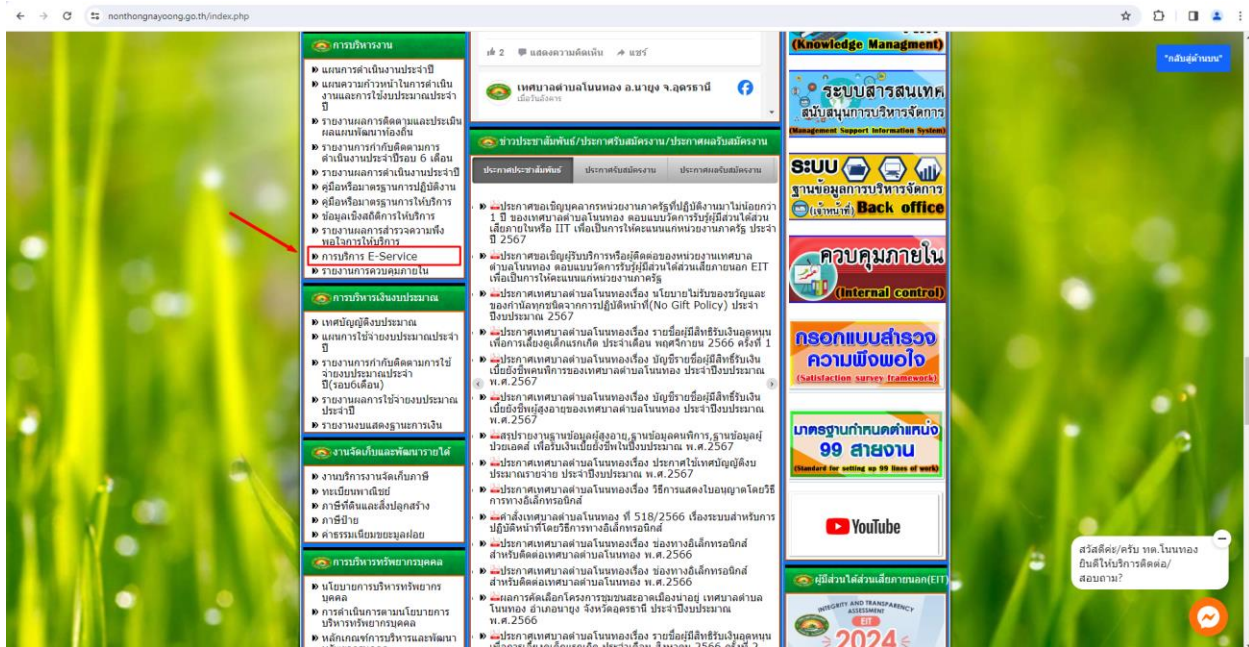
nonthongnayoong.go.th/index.php

การบริหารงาน
แผนการดำเนินงานประจำปี
แผนความก้าวหน้าในการดำเนินงานและการใช้งบประมาณประจำปี
รายงานผลการติดตามและประเมินผลแผนพัฒนาท้องถิ่น
รายงานการกำกับติดตามการดำเนินงานประจำปีรอบ 6 เดือน
รายงานผลการดำเนินงานประจำปี
คู่มือหรือมาตรฐานการปฏิบัติงาน
คู่มือหรือมาตรฐานการให้บริการ
ข้อมูลเชิงสถิติการให้บริการ
รายงานผลการสำรวจความพึงพอใจการให้บริการ
การบริการ E-Service
รายงานการควบคุมภายใน

การบริหารเงินงบประมาณ
เทศบัญญัติงบประมาณ
แผนการใช้จ่ายงบประมาณประจำปี
รายงานการกำกับติดตามการใช้จ่ายงบประมาณประจำปี(รอบ6เดือน)
รายงานผลการใช้จ่ายงบประมาณประจำปี
รายงานงบแสดงฐานะการเงิน

งานจัดเก็บและพัฒนารายได้
งานบริการงานจัดเก็บภาษี
ทะเบียนพาณิชย์
ภาษีที่ดินและสิ่งปลูกสร้าง
ภาษีป้าย
ค่าธรรมเนียมขยะมูลฝอย

การบริหารทรัพยากรบุคคล
นโยบายการบริหารทรัพยากรบุคคล
การดำเนินการตามนโยบายการบริหารทรัพยากรบุคคล
หลักเกณฑ์การบริหารและพัฒนา

2 แสดงความคิดเห็น แชร์
เทศบาลตำบลโนนทอง อ.นายูง จ.อุดรธานี
เมื่อวันอังคาร

ข่าวประชาสัมพันธ์/ประกาศรับสมัครงาน/ประกาศผลรับสมัครงาน
ประกาศประชาสัมพันธ์ | ประกาศรับสมัครงาน | ประกาศผลรับสมัครงาน

ประกาศขอเชิญบุคลากรหน่วยงานภาครัฐที่ปฏิบัติงานมาไม่น้อยกว่า 1 ปี ของเทศบาลตำบลโนนทอง ตอบแบบวัดการรับรู้ผู้มีส่วนได้ส่วนเสียภายในหรือ IIT เพื่อเป็นการให้คะแนนแก่หน่วยงานภาครัฐ ประจำปี 2567
ประกาศขอเชิญผู้รับบริการหรือผู้ติดต่อของหน่วยงานเทศบาลตำบลโนนทอง ตอบแบบวัดการรับรู้ผู้มีส่วนได้ส่วนเสียภายนอก EIT เพื่อเป็นการให้คะแนนแก่หน่วยงานภาครัฐ
ประกาศเทศบาลตำบลโนนทองเรื่อง นโยบายไม่รับของขวัญและของกำนัลทุกชนิดจากการปฏิบัติหน้าที่(No Gift Policy) ประจำปีงบประมาณ 2567
ประกาศเทศบาลตำบลโนนทองเรื่อง รายชื่อผู้มีสิทธิรับเงินอุดหนุนเพื่อการเลี้ยงดูเด็กแรกเกิด ประจำเดือน พฤศจิกายน 2566 ครั้งที่ 1
ประกาศเทศบาลตำบลโนนทองเรื่อง บัญชีรายชื่อผู้มีสิทธิรับเงินเบี้ยยังชีพคนพิการของเทศบาลตำบลโนนทอง ประจำปีงบประมาณ พ.ศ.2567
ประกาศเทศบาลตำบลโนนทองเรื่อง บัญชีรายชื่อผู้มีสิทธิรับเงินเบี้ยยังชีพผู้สูงอายุของเทศบาลตำบลโนนทอง ประจำปีงบประมาณ พ.ศ.2567
สรุปรายงานฐานข้อมูลผู้สูงอายุ,ฐานข้อมูลคนพิการ,ฐานข้อมูลผู้ป่วยเอดส์ เพื่อรับเงินเบี้ยยังชีพในปีงบประมาณ พ.ศ.2567
ประกาศเทศบาลตำบลโนนทองเรื่อง ประกาศใช้เทศบัญญัติงบประมาณรายจ่าย ประจำปีงบประมาณ พ.ศ.2567
ประกาศเทศบาลตำบลโนนทองเรื่อง วิธีการแสดงใบอนุญาตโดยวิธีการทางอิเล็กทรอนิกส์
คำสั่งเทศบาลตำบลโนนทอง ที่ 518/2566 เรื่องระบบสำหรับการปฏิบัติหน้าที่โดยวิธีการทางอิเล็กทรอนิกส์
ประกาศเทศบาลตำบลโนนทองเรื่อง ช่องทางอิเล็กทรอนิกส์สำหรับติดต่อเทศบาลตำบลโนนทอง พ.ศ.2566
ประกาศเทศบาลตำบลโนนทองเรื่อง ช่องทางอิเล็กทรอนิกส์สำหรับติดต่อเทศบาลตำบลโนนทอง พ.ศ.2566
ผลการคัดเลือกโครงการชุมชนสะอาดเมืองน่าอยู่ เทศบาลตำบลโนนทอง อำเภอนายูง จังหวัดอุดรธานี ประจำปีงบประมาณ พ.ศ.2566
ประกาศเทศบาลตำบลโนนทองเรื่อง รายชื่อผู้มีสิทธิรับเงินอุดหนุน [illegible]

(Knowledge Managment)
ระบบสารสนเทศ สนับสนุนการบริหารจัดการ
(Management Support Information System)
ระบบ ฐานข้อมูลการบริหารจัดการ (เจ้าหน้าที่) Back office
ควบคุมภายใน (Internal control)
กรอกแบบสำรวจ ความพึงพอใจ (Satisfaction survey framework)
มาตรฐานกำหนดตำแหน่ง 99 สายงาน (Standard for setting up 99 lines of work)
YouTube
ผู้มีส่วนได้ส่วนเสียภายนอก(EIT)
INTEGRITY AND TRANSPARENCY ASSESSMENT
EIT
2024

"กลับสู่ด้านบน"
สวัสดีค่ะ/ครับ ทต.โนนทอง ยินดีให้บริการติดต่อ/สอบถาม?